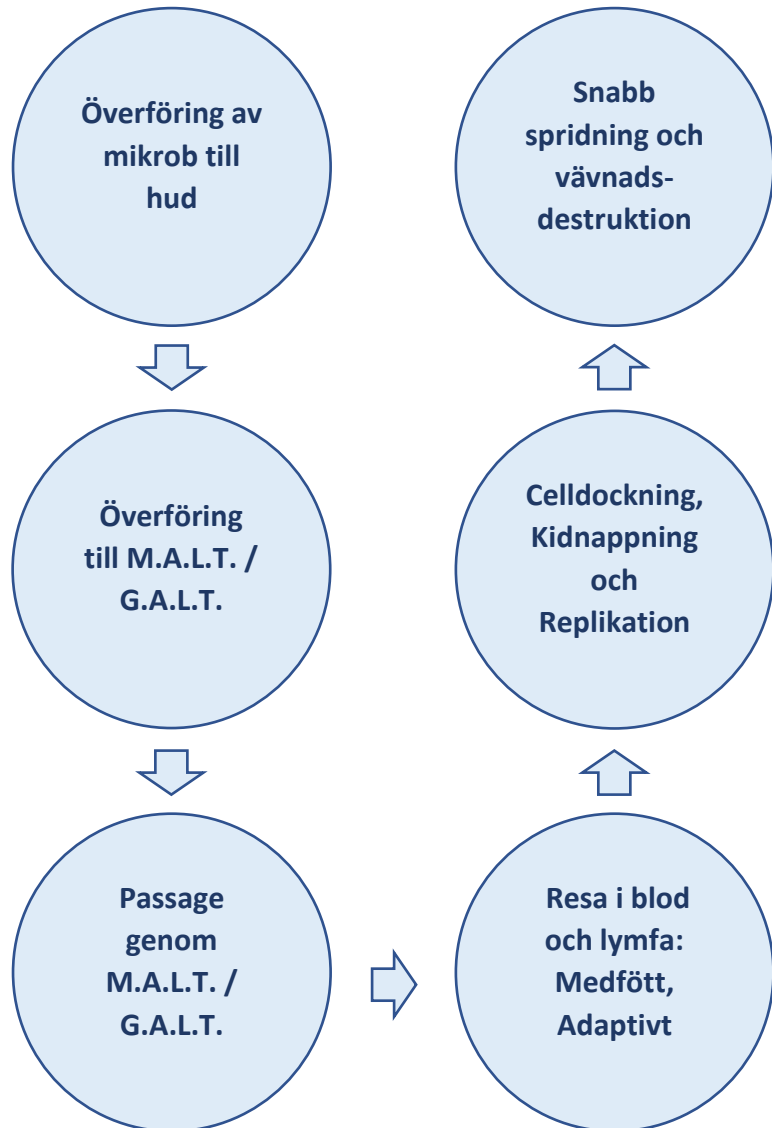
Överföring av mikrob till hud

Överföring till M.A.L.T. / G.A.L.T.

Passage genom M.A.L.T. / G.A.L.T.

Resa i blod och lymfa: Medfött, Adaptivt

Celldockning, Kidnappning och Replikation

Snabb spridning och vävnadsdestruktion